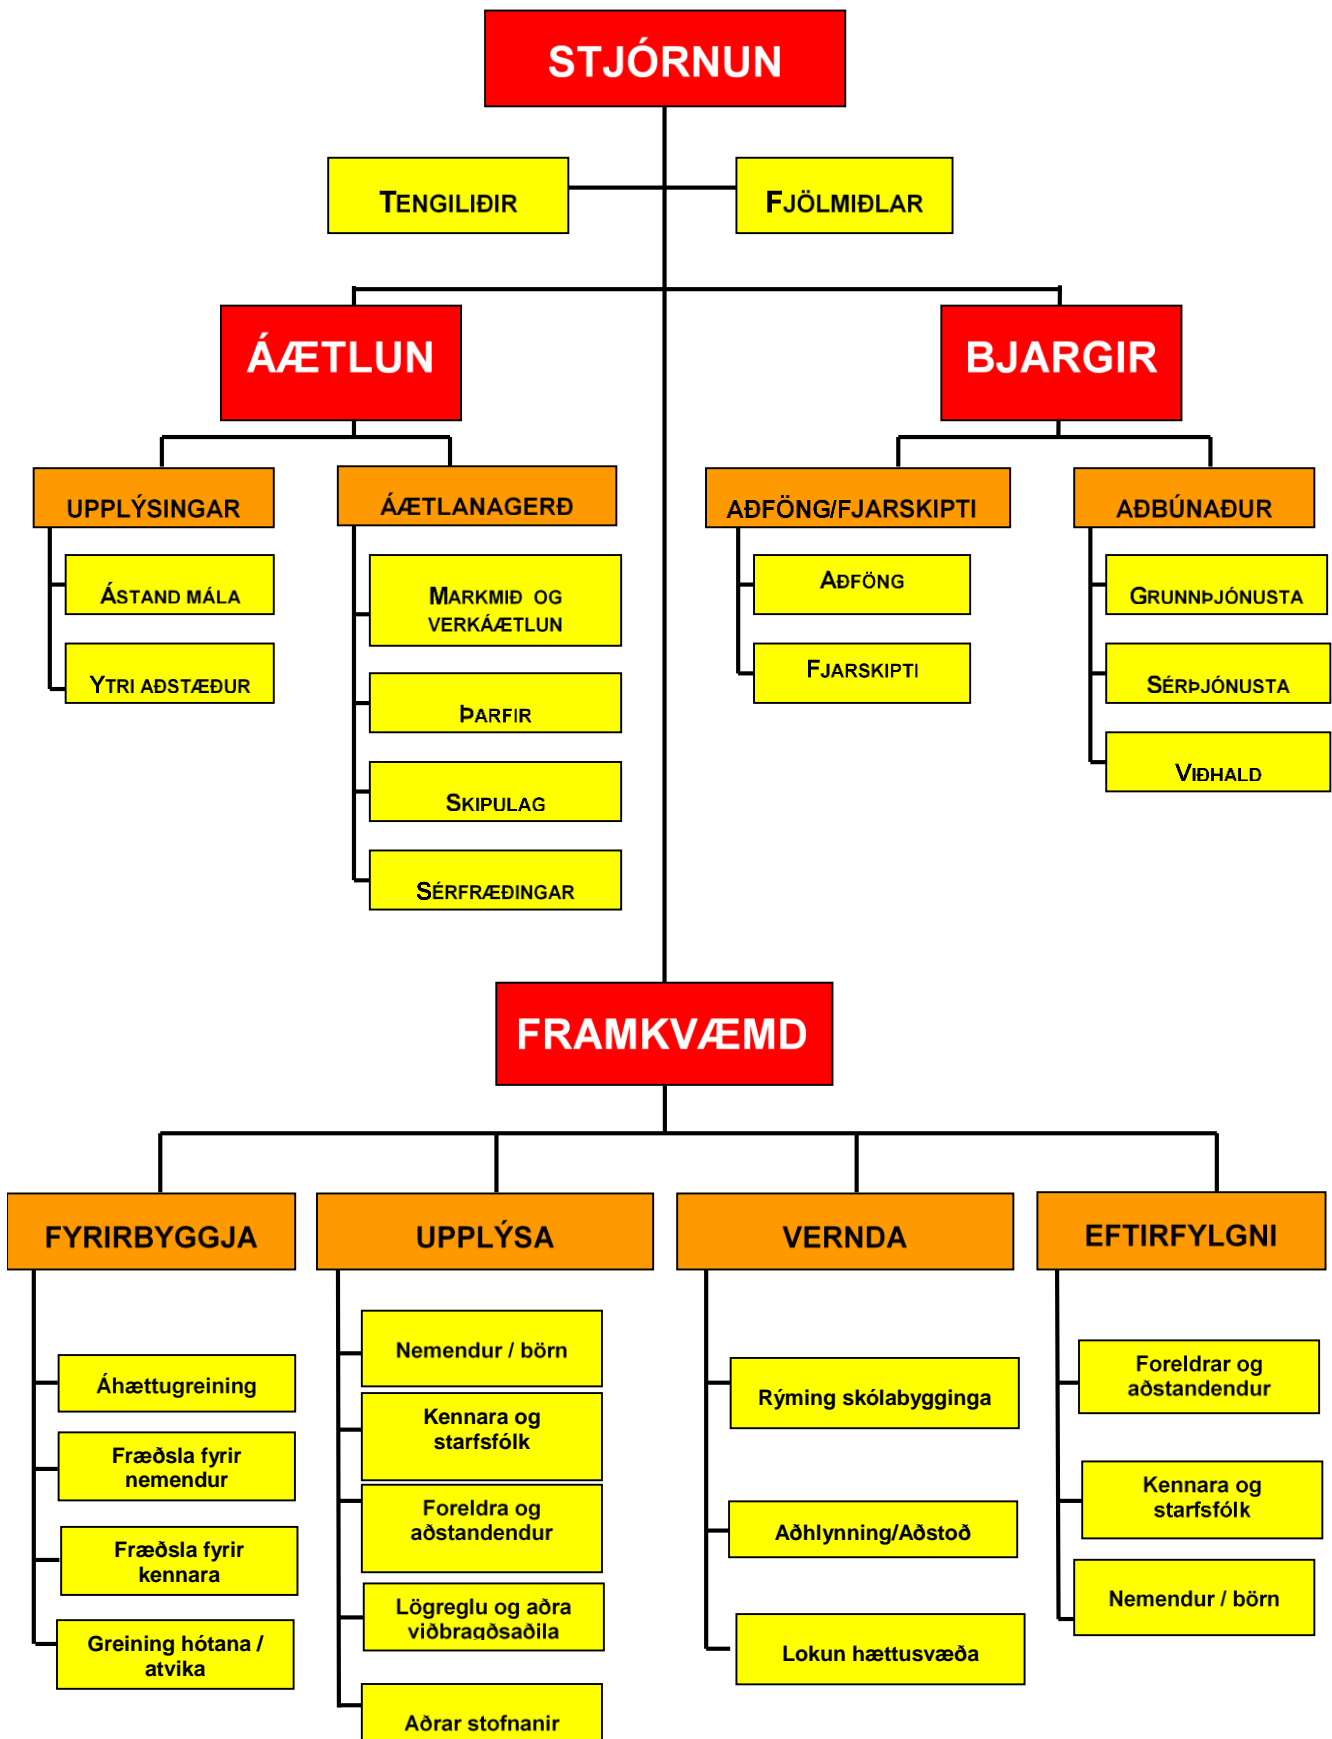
STJÓRNUN

TENGILIÐIR

FJÖLMIÐLAR

ÁÆTLUN

BJARGIR

UPPLÝSINGAR

ÁSTAND MÁLA

YTRI AÐSTÆÐUR

ÁÆTLANAGERÐ

MARKMIÐ OG VERKÁÆTLUN

ÞARFIR

SKIPULAG

SÉRFRÆÐINGAR

AÐFÖNG/FJARSKIPTI

AÐFÖNG

FJARSKIPTI

AÐBÚNAÐUR

GRUNNÞJÓNUSTA

SÉRÞJÓNUSTA

VIÐHALD

FRAMKVÆMD

FYRIRBYGGJA

Áhættugreining

Fræðsla fyrir nemendur

Fræðsla fyrir kennara

Greining hótana / atvika

UPPLÝSA

Nemendur / börn

Kennara og starfsfólk

Foreldra og aðstandendur

Lögreglu og aðra viðbragðsaðila

Aðrar stofnanir

VERNDA

Rýming skólabygginga

Aðhlynning/Aðstoð

Lokun hættusvæða

EFTIRFYLGNI

Foreldrar og aðstandendur

Kennara og starfsfólk

Nemendur / börn